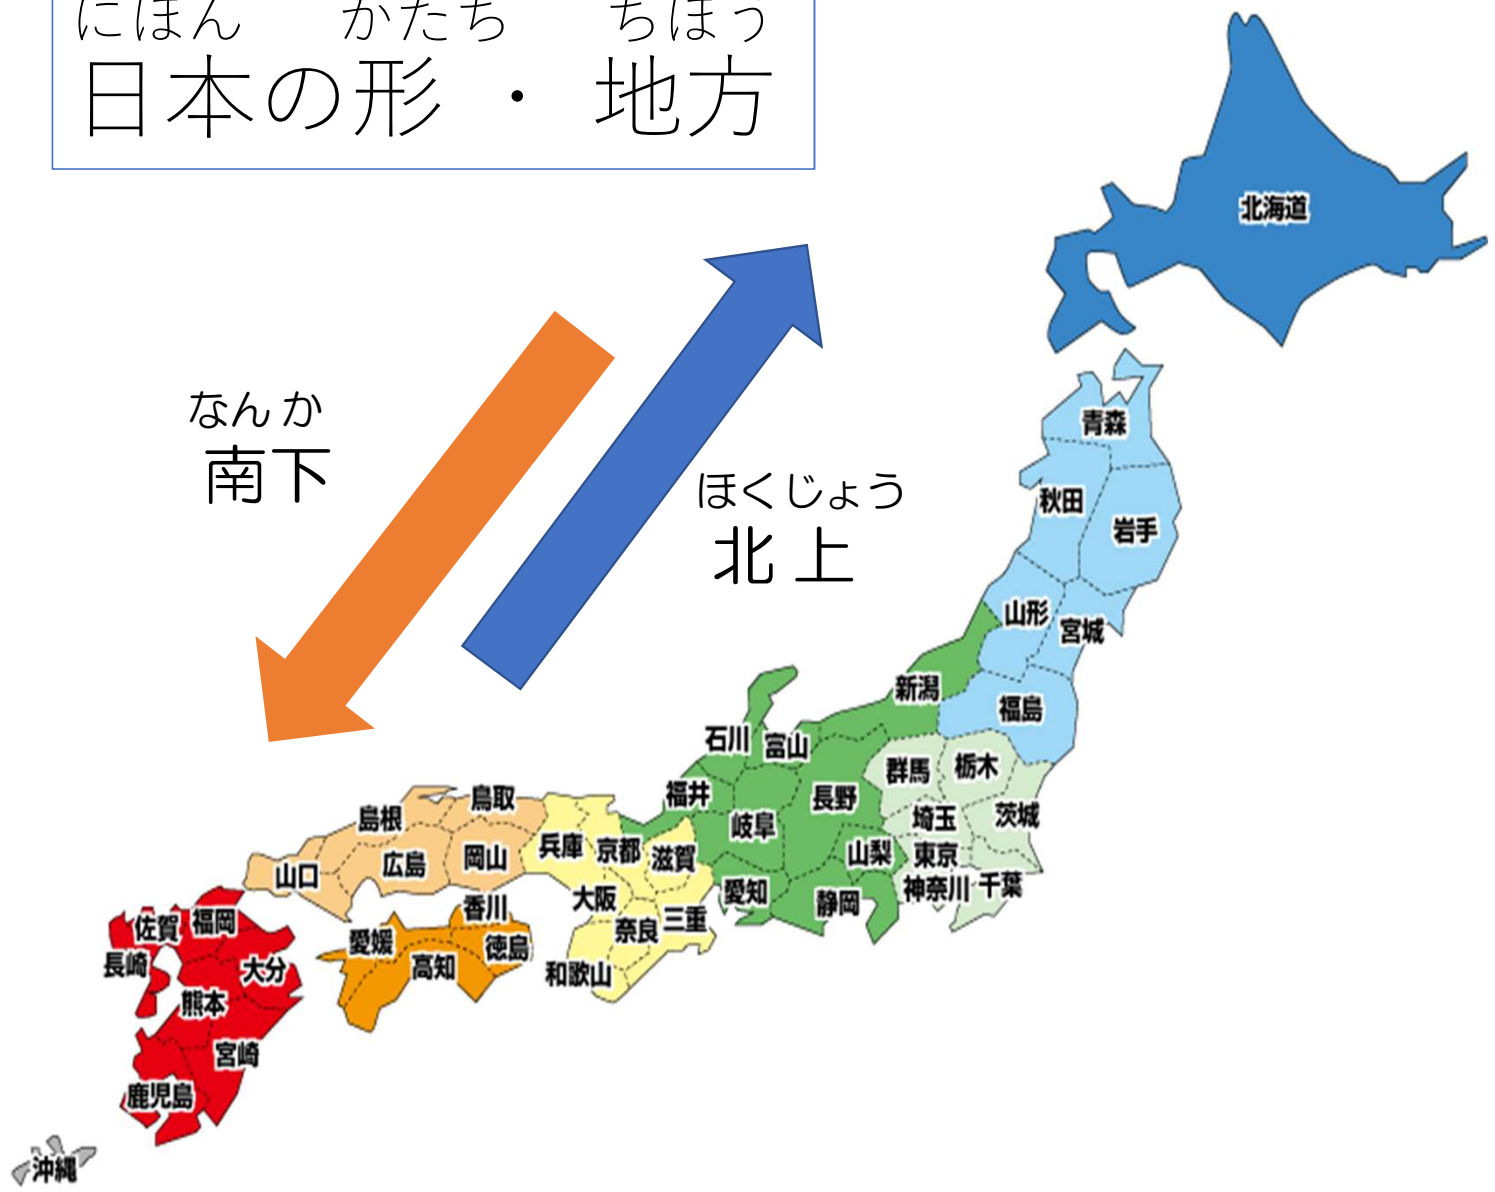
にほん かたち ちほう
日本の形 ・ 地方

なんか
南下

ほくじょう
北上

北海道
青森
秋田
岩手
山形
宮城
新潟
福島
石川
富山
群馬
栃木
福井
長野
岐阜
埼玉
茨城
山梨
東京
愛知
静岡
神奈川
千葉
鳥取
島根
兵庫
京都
滋賀
広島
岡山
山口
大阪
香川
三重
奈良
佐賀
福岡
愛媛
徳島
長崎
大分
高知
和歌山
熊本
宮崎
鹿児島
沖縄